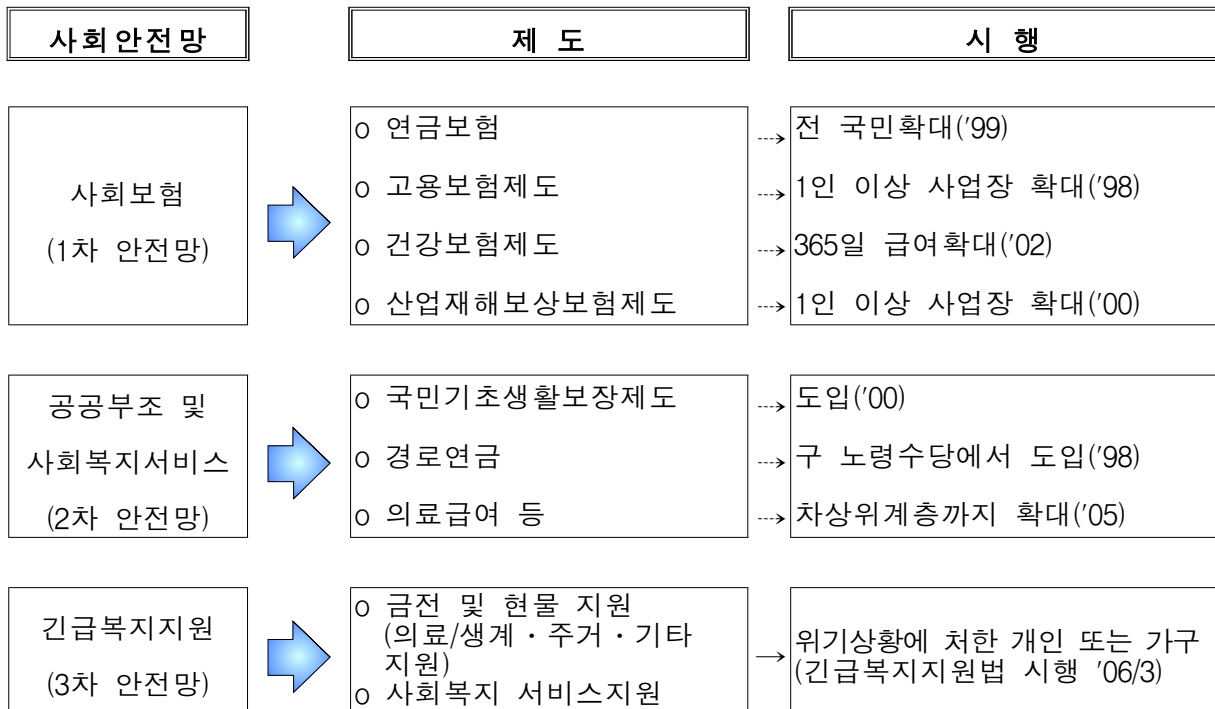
| 사회안전망 | 제 도 | 시 행 |
|---|---|---|
| 사회보험 (1차 안전망) | o 연금보험 | 전 국민확대('99) |
| | o 고용보험제도 | 1인 이상 사업장 확대('98) |
| | o 건강보험제도 | 365일 급여확대('02) |
| | o 산업재해보상보험제도 | 1인 이상 사업장 확대('00) |
| 공공부조 및 사회복지서비스 (2차 안전망) | o 국민기초생활보장제도 | 도입('00) |
| | o 경로연금 | 구 노령수당에서 도입('98) |
| | o 의료급여 등 | 차상위계층까지 확대('05) |
| 긴급복지지원 (3차 안전망) | o 금전 및 현물 지원 (의료/생계・주거・기타 지원) o 사회복지 서비스지원 | 위기상황에 처한 개인 또는 가구 (긴급복지지원법 시행 '06/3) |